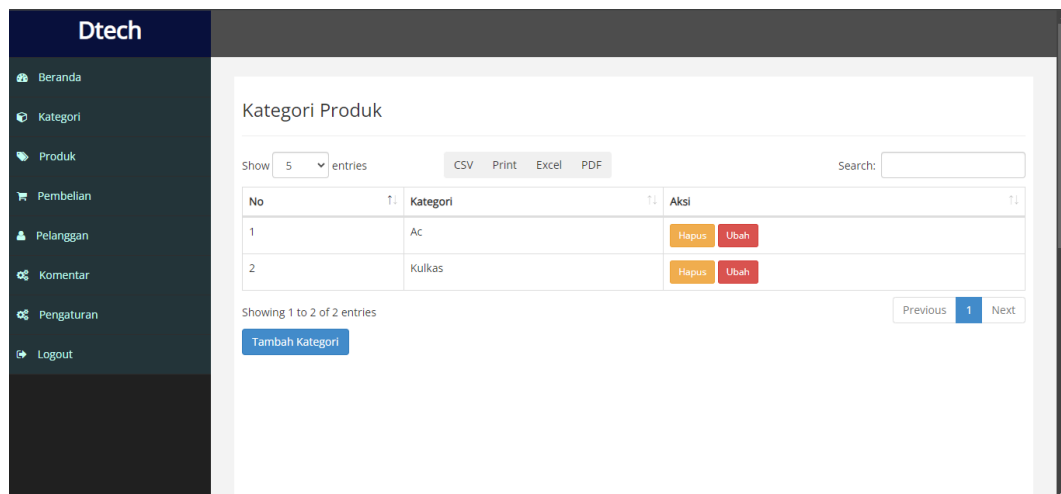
Dtech

Beranda
Kategori
Produk
Pembelian
Pelanggan
Komentar
Pengaturan
Logout

Kategori Produk

Show 5 entries

CSV Print Excel PDF

Search:

| No | Kategori | Aksi |
|---|---|---|
| 1 | Ac | Hapus Ubah |
| 2 | Kulkas | Hapus Ubah |

Showing 1 to 2 of 2 entries

Previous 1 Next

Tambah Kategori